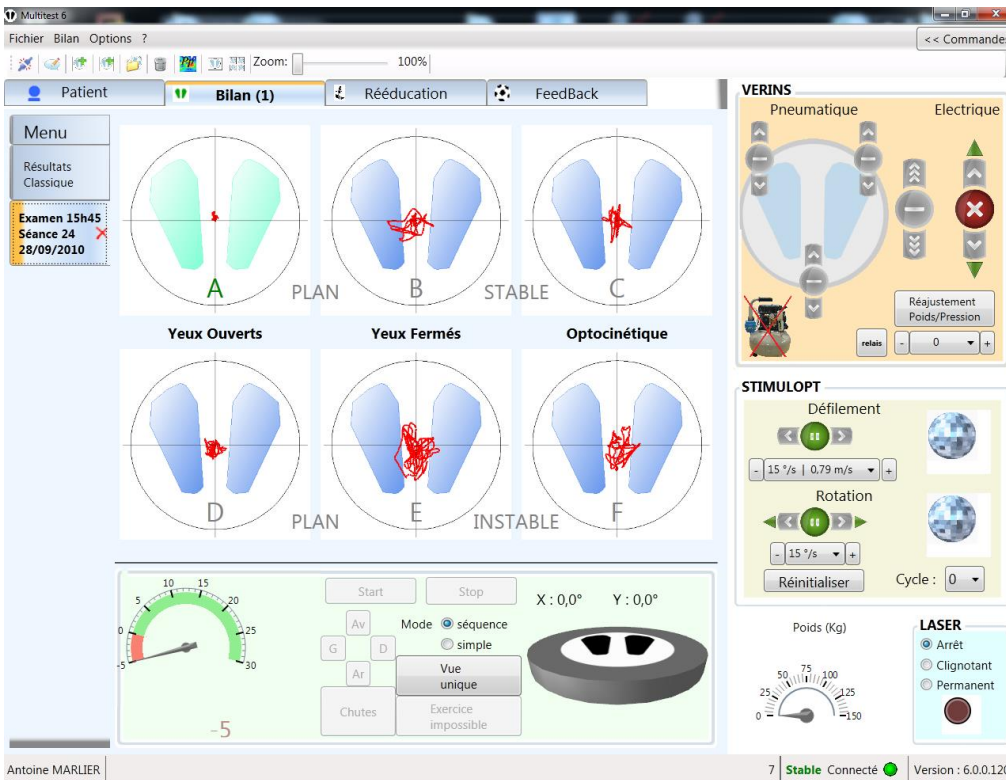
Multitest 6

Fichier Bilan Options ?

<< Commande

Zoom: 100%

Patient

Bilan (1)

Rééducation

FeedBack

Menu

Résultats Classique

Examen 15h45
Séance 24
28/09/2010

A

PLAN

B

STABLE

C

Yeux Ouverts

Yeux Fermés

Optocinétique

D

PLAN

E

INSTABLE

F

10 15
5 20
0 25
-5 30

-5

Start

Stop

Av

G

D

Ar

Mode séquence

simple

Vue unique

Chutes

Exercice impossible

X : 0,0°

Y : 0,0°

VERINS

Pneumatique

Electrique

Réajustement Poids/Pression

relais

- 0 +

STIMULOPT

Défilement

- 15 °/s | 0,79 m/s +

Rotation

- 15 °/s +

Réinitialiser

Cycle : 0

Poids (Kg)

50 75 100
25 125
0 150

LASER

Arrêt

Clignotant

Permanent

Antoine MARLIER

7 Stable Connecté

Version : 6.0.0.12